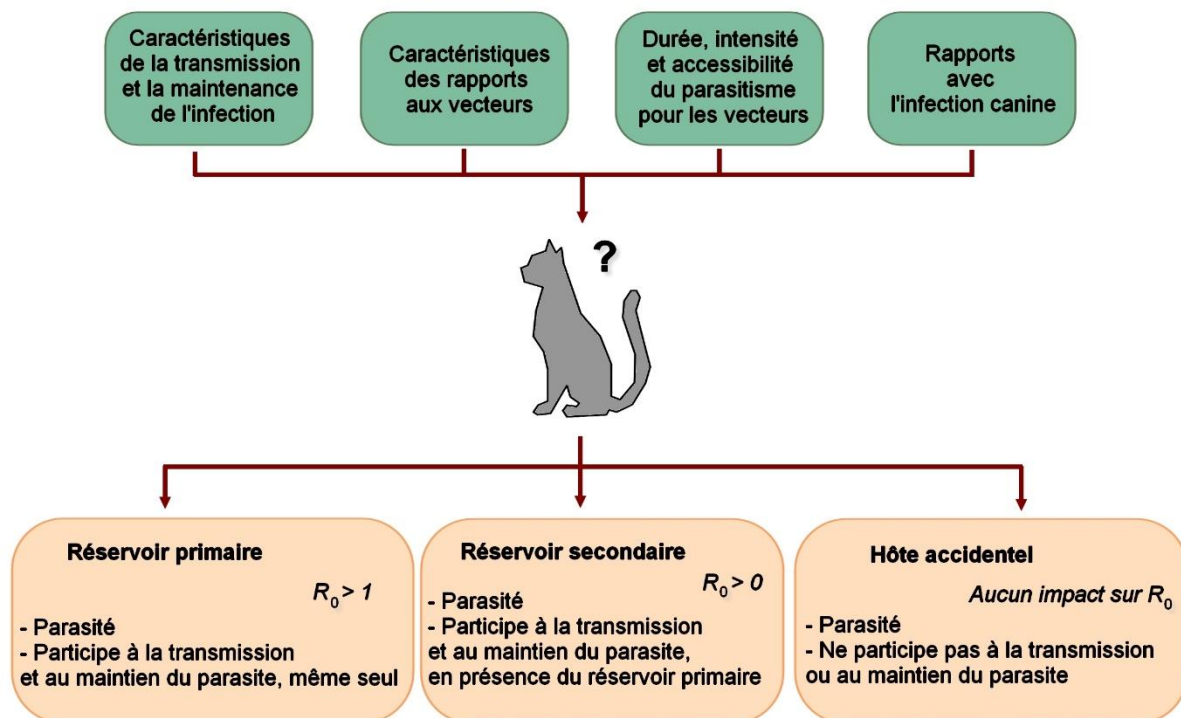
Caractéristiques de la transmission et la maintenance de l'infection

Caractéristiques des rapports aux vecteurs

Durée, intensité et accessibilité du parasitisme pour les vecteurs

Rapports avec l'infection canine

?

Réservoir primaire

$R_0 > 1$

- Parasité
- Participe à la transmission et au maintien du parasite, même seul

Réservoir secondaire

$R_0 > 0$

- Parasité
- Participe à la transmission et au maintien du parasite, en présence du réservoir primaire

Hôte accidentel

Aucun impact sur $R_0$

- Parasité
- Ne participe pas à la transmission ou au maintien du parasite